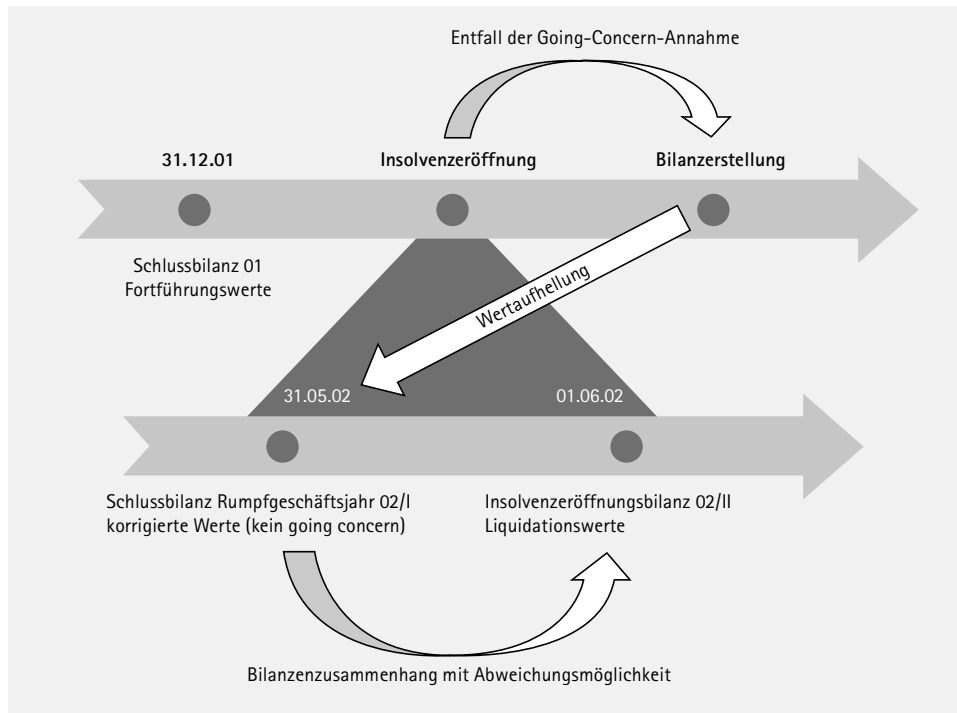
Entfall der Going-Concern-Annahme

31.12.01

Insolvenzeröffnung

Bilanzerstellung

Schlussbilanz 01
Fortführungswerte

Wertaufhellung

31.05.02

01.06.02

Schlussbilanz Rumpfgeschäftsjahr 02/I
korrigierte Werte (kein going concern)

Insolvenzeröffnungsbilanz 02/II
Liquidationswerte

Bilanzenzusammenhang mit Abweichungsmöglichkeit